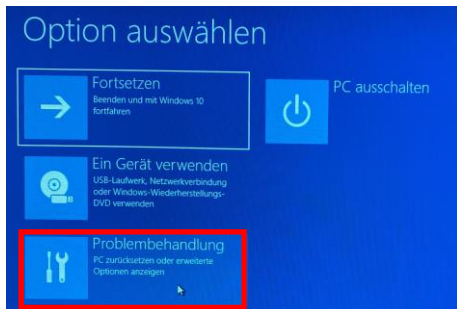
Option auswählen

Fortsetzen
Beenden und mit Windows 10 fortfahren

PC ausschalten

Ein Gerät verwenden
USB-Laufwerk, Netzwerkverbindung oder Windows-Wiederherstellungs-DVD verwenden

Problembehandlung
PC zurücksetzen oder erweiterte Optionen anzeigen